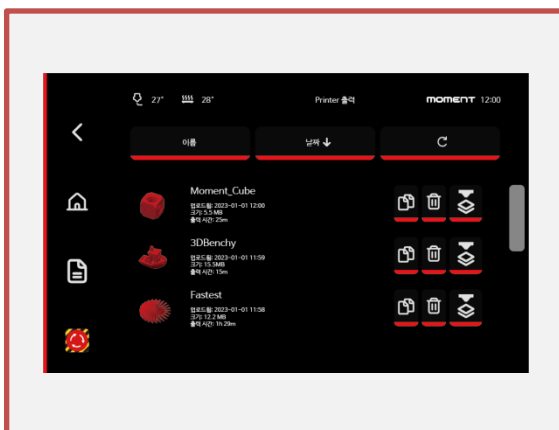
27° 28° Printer 출력 MOMENT 12:00

이름 날짜 ↓

Moment_Cube
업로드일: 2023-01-01 12:00
크기: 5.5 MB
출력 시간: 25m

3DBenchy
업로드일: 2023-01-01 11:59
크기: 15.5MB
출력 시간: 15m

Fastest
업로드일: 2023-01-01 11:58
크기: 12.2 MB
출력 시간: 1h 29m